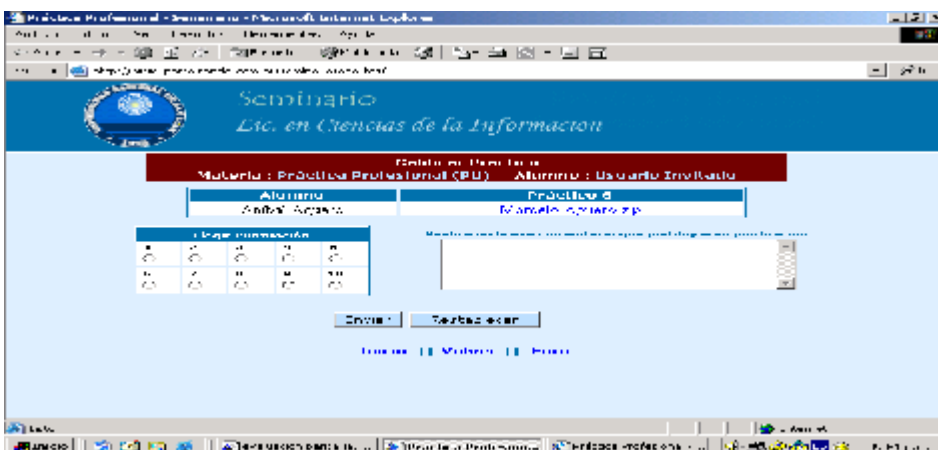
Práctica Profesional - Seminario - Microsoft Internet Explorer

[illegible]

Seminario
Lic. en Ciencias de la Informacion

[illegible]
Materia : Práctica Profesional (PU) Alumno : Usuario Invitado

| Alumno | Práctica a |
|---|---|
| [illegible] | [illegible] |

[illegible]

| 1 | 2 | 3 | 4 | 5 |
|---|---|---|---|---|
| 6 | 7 | 8 | 9 | 10 |

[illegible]

Enviar | Restablecer

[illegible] | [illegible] | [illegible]

Inicio